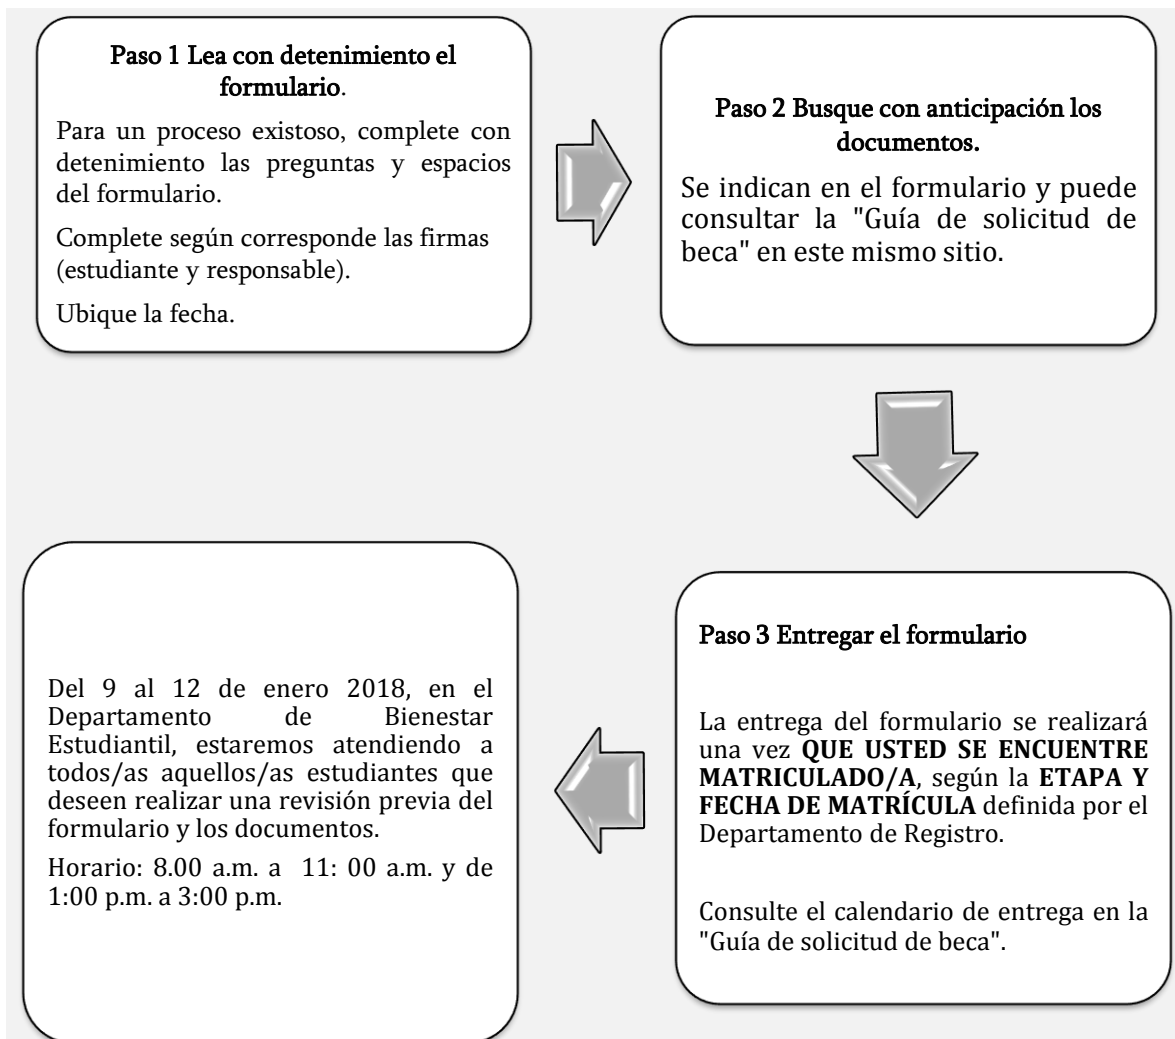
**Paso 1 Lea con detenimiento el formulario**.

Para un proceso existoso, complete con detenimiento las preguntas y espacios del formulario.

Complete según corresponde las firmas (estudiante y responsable).

Ubique la fecha.

**Paso 2 Busque con anticipación los documentos.**

Se indican en el formulario y puede consultar la "Guía de solicitud de beca" en este mismo sitio.

**Paso 3 Entregar el formulario**

La entrega del formulario se realizará una vez **QUE USTED SE ENCUENTRE MATRICULADO/A**, según la **ETAPA Y FECHA DE MATRÍCULA** definida por el Departamento de Registro.

Consulte el calendario de entrega en la "Guía de solicitud de beca".

Del 9 al 12 de enero 2018, en el Departamento de Bienestar Estudiantil, estaremos atendiendo a todos/as aquellos/as estudiantes que deseen realizar una revisión previa del formulario y los documentos.

Horario: 8.00 a.m. a 11: 00 a.m. y de 1:00 p.m. a 3:00 p.m.